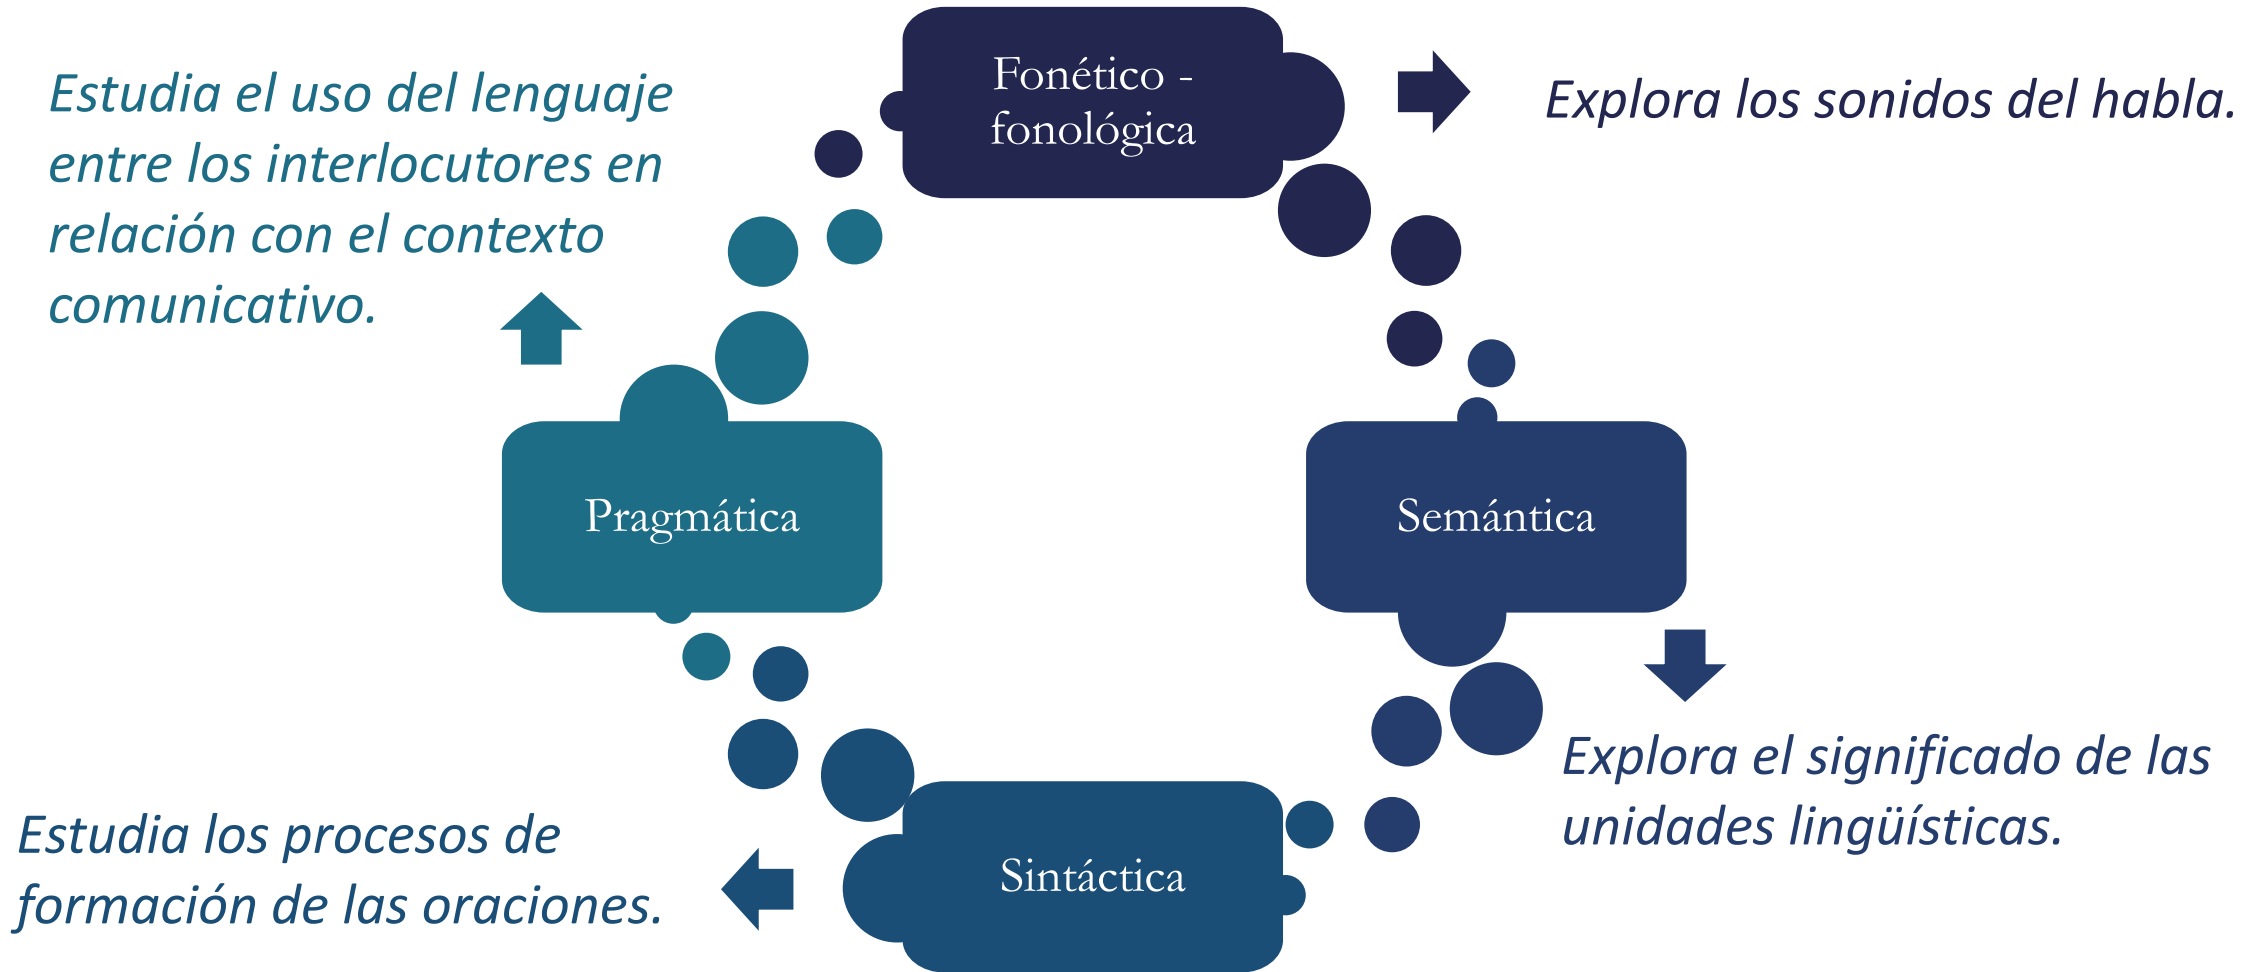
Fonético - fonológica

Explora los sonidos del habla.

Estudia el uso del lenguaje entre los interlocutores en relación con el contexto comunicativo.

Pragmática

Semántica

Explora el significado de las unidades lingüísticas.

Sintáctica

Estudia los procesos de formación de las oraciones.